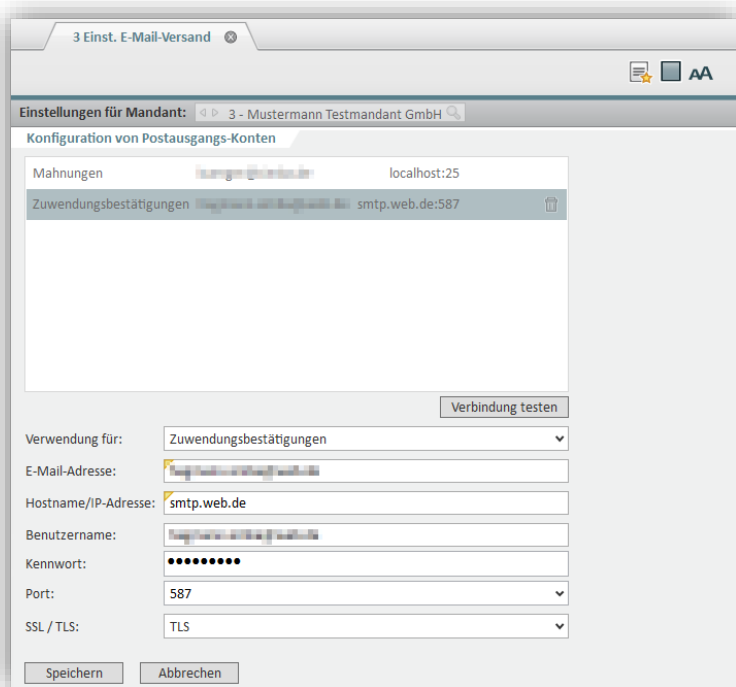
3 Einst. E-Mail-Versand

AA

Einstellungen für Mandant: 3 - Mustermann Testmandant GmbH

Konfiguration von Postausgangs-Konten

Mahnungen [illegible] localhost:25

Zuwendungsbestätigungen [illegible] smtp.web.de:587

Verbindung testen

Verwendung für: Zuwendungsbestätigungen

E-Mail-Adresse: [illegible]

Hostname/IP-Adresse: smtp.web.de

Benutzername: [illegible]

Kennwort: •••••••••

Port: 587

SSL / TLS: TLS

Speichern Abbrechen